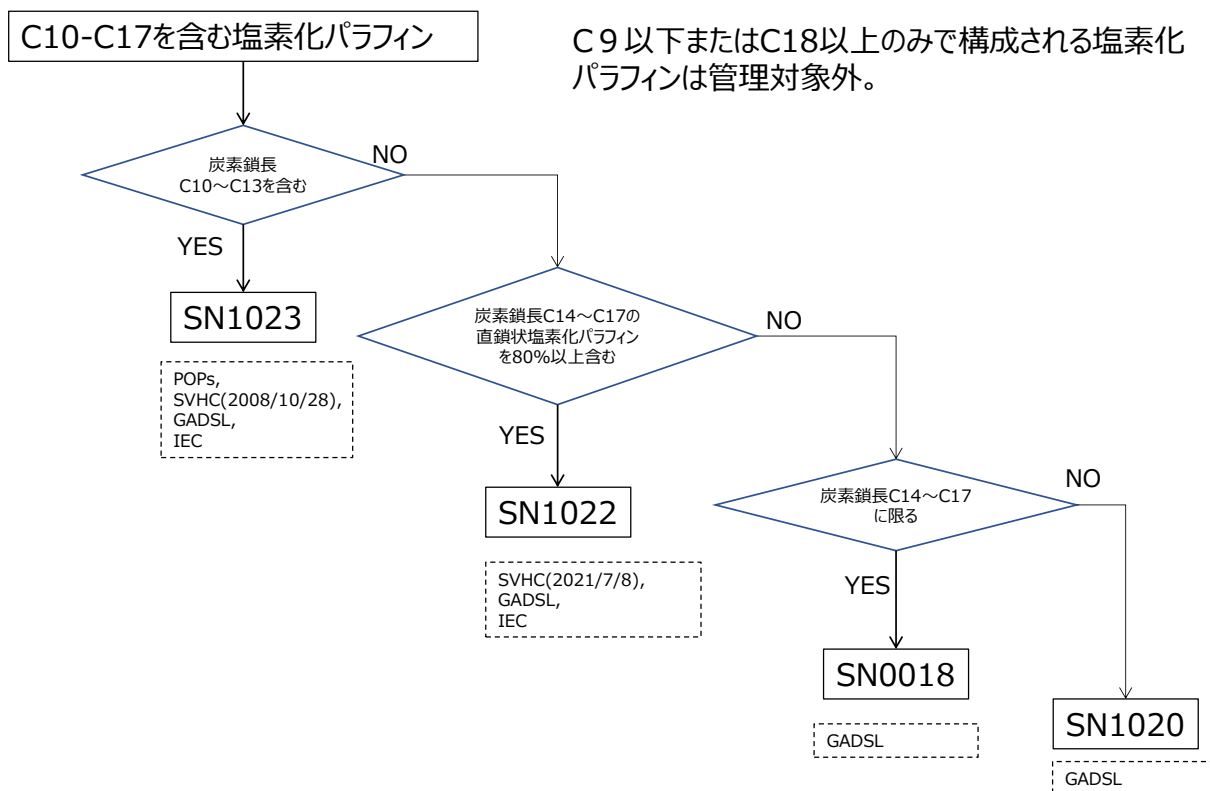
C10-C17を含む塩素化パラフィン

C９以下またはC18以上のみで構成される塩素化パラフィンは管理対象外。

炭素鎖長
C10～C13を含む

NO

YES

SN1023

POPs,
SVHC(2008/10/28),
GADSL,
IEC

炭素鎖長C14～C17の直鎖状塩素化パラフィンを80%以上含む

NO

YES

SN1022

SVHC(2021/7/8),
GADSL,
IEC

炭素鎖長C14～C17に限る

NO

YES

SN0018

GADSL

SN1020

GADSL